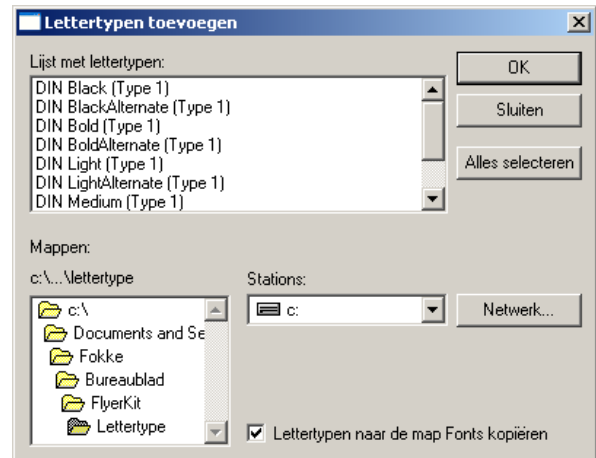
Lettertypen toevoegen

Lijst met lettertypen:

DIN Black (Type 1)
DIN BlackAlternate (Type 1)
DIN Bold (Type 1)
DIN BoldAlternate (Type 1)
DIN Light (Type 1)
DIN LightAlternate (Type 1)
DIN Medium (Type 1)

OK

Sluiten

Alles selecteren

Mappen:

c:\...\lettertype

c:\
Documents and Se
Fokke
Bureaublad
FlyerKit
Lettertype

Stations:

c:

Netwerk...

Lettertypen naar de map Fonts kopiëren